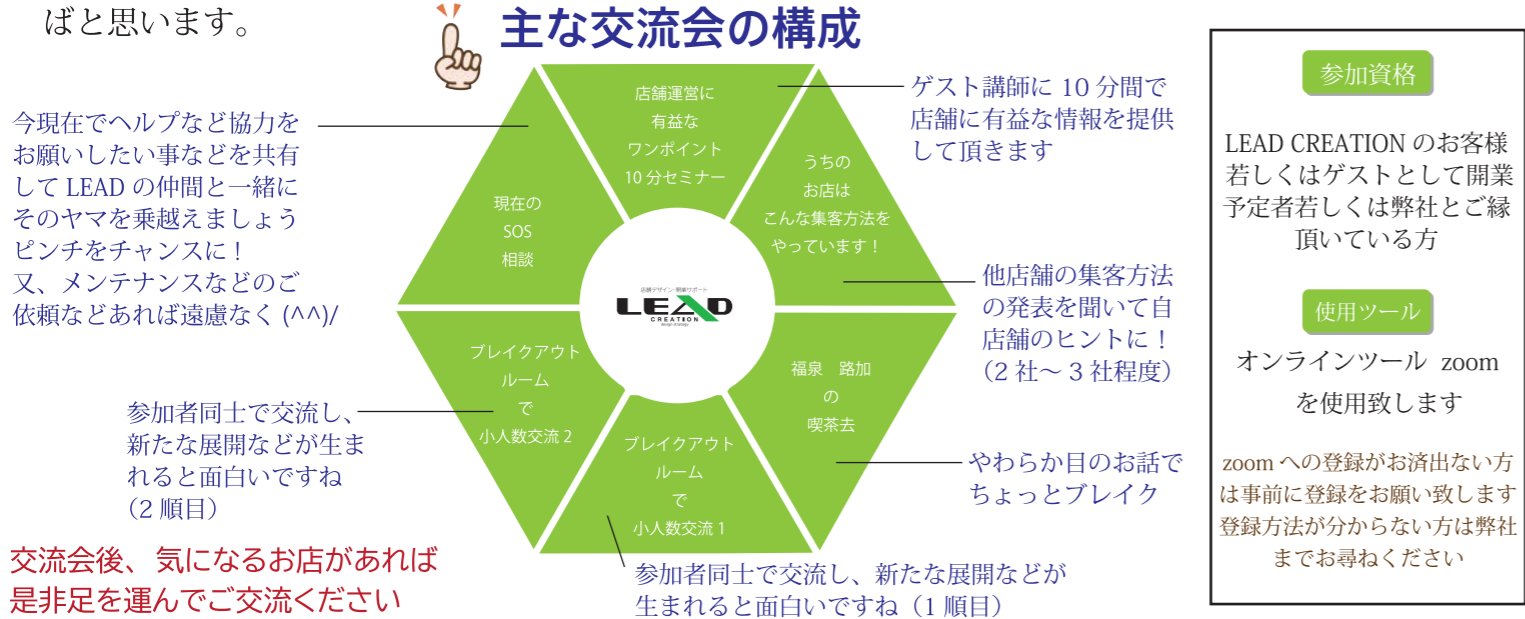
ばと思います。

主な交流会の構成

今現在でヘルプなど協力をお願いしたい事などを共有して LEAD の仲間と一緒にそのヤマを乗越えましょう
ピンチをチャンスに！
又、メンテナンスなどのご依頼などあれば遠慮なく (^^)/

店舗運営に
有益な
ワンポイント
10 分セミナー

ゲスト講師に 10 分間で店舗に有益な情報を提供して頂きます

現在の
SOS
相談

うちの
お店は
こんな集客方法を
やっています！

店舗デザイン・開業サポート
LEAD
CREATION
design strategy

他店舗の集客方法の発表を聞いて自店舗のヒントに！
（2 社～ 3 社程度）

ブレイクアウト
ルーム
で
小人数交流 2

福泉　路加
の
喫茶去

参加者同士で交流し、新たな展開などが生まれると面白いですね
（2 順目）

ブレイクアウト
ルーム
で
小人数交流 1

やわらか目のお話でちょっとブレイク

交流会後、気になるお店があれば是非足を運んでご交流ください

参加者同士で交流し、新たな展開などが生まれると面白いですね（1 順目）

参加資格

LEAD CREATION のお客様若しくはゲストとして開業予定者若しくは弊社とご縁頂いている方

使用ツール

オンラインツール zoom を使用致します

zoom への登録がお済出ない方は事前に登録をお願い致します
登録方法が分からない方は弊社までお尋ねください